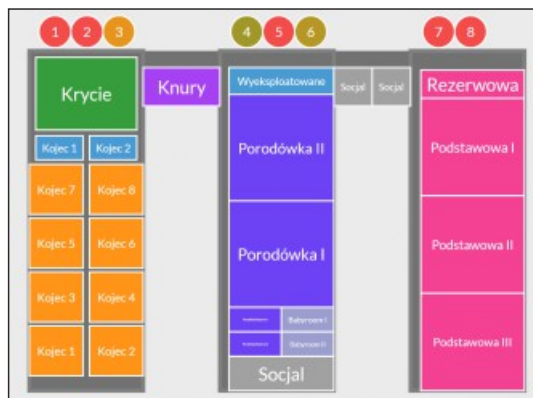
1 2 3

Krycie

Kojec 1 Kojec 2

Kojec 7 Kojec 8

Kojec 5 Kojec 6

Kojec 3 Kojec 4

Kojec 1 Kojec 2

Knury

4 5 6

Wyeksploatowane

Socjal Socjal

Porodówka II

Porodówka I

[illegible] Babyroom I

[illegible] Babyroom II

Socjal

7 8

Rezerwowa

Podstawowa I

Podstawowa II

Podstawowa III